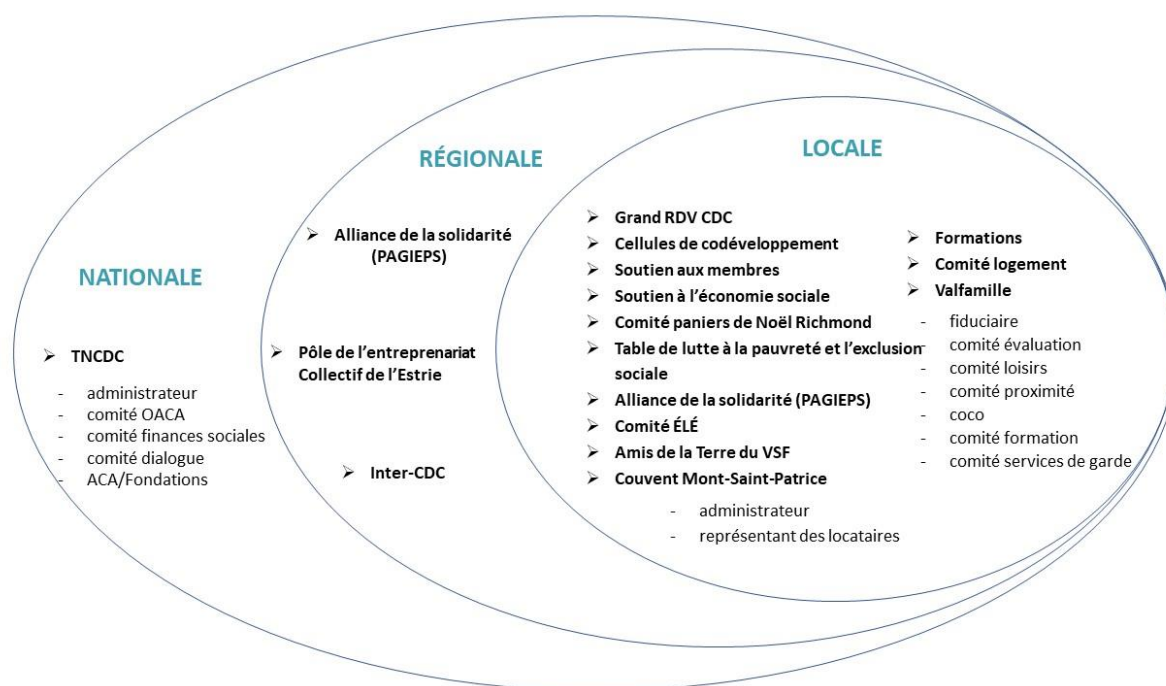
RÉGIONALE

LOCALE

NATIONALE

➢ TNCDC

- administrateur
- comité OACA
- comité finances sociales
- comité dialogue
- ACA/Fondations

➢ Alliance de la solidarité (PAGIEPS)

➢ Pôle de l'entreprenariat Collectif de l'Estrie

➢ Inter-CDC

➢ Grand RDV CDC
➢ Cellules de codéveloppement
➢ Soutien aux membres
➢ Soutien à l'économie sociale
➢ Comité paniers de Noël Richmond
➢ Table de lutte à la pauvreté et l'exclusion sociale
➢ Alliance de la solidarité (PAGIEPS)
➢ Comité ÉLÉ
➢ Amis de la Terre du VSF
➢ Couvent Mont-Saint-Patrice

- administrateur
- représentant des locataires

➢ Formations
➢ Comité logement
➢ Valfamille

- fiduciaire
- comité évaluation
- comité loisirs
- comité proximité
- coco
- comité formation
- comité services de garde